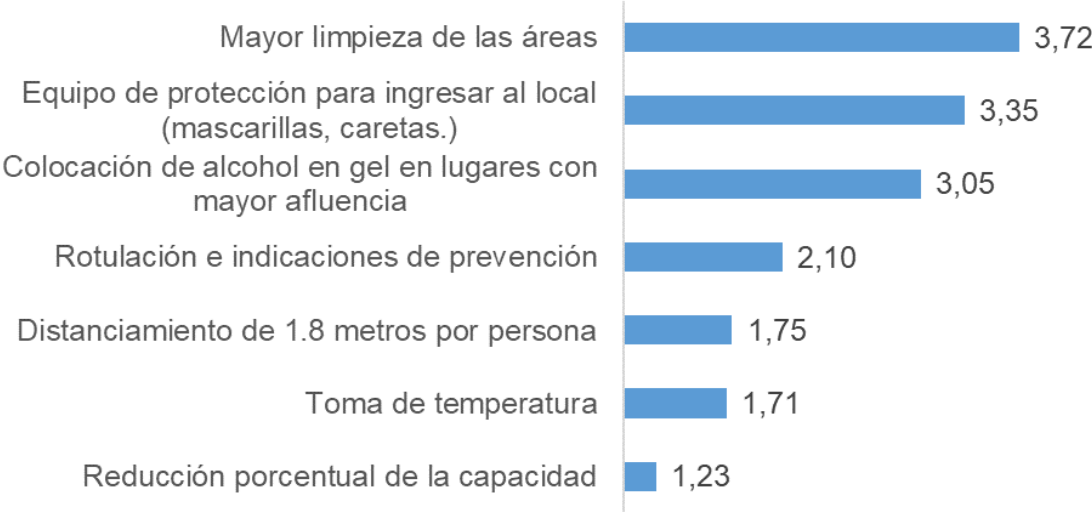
Mayor limpieza de las áreas 3,72

Equipo de protección para ingresar al local (mascarillas, caretas.) 3,35

Colocación de alcohol en gel en lugares con mayor afluencia 3,05

Rotulación e indicaciones de prevención 2,10

Distanciamiento de 1.8 metros por persona 1,75

Toma de temperatura 1,71

Reducción porcentual de la capacidad 1,23